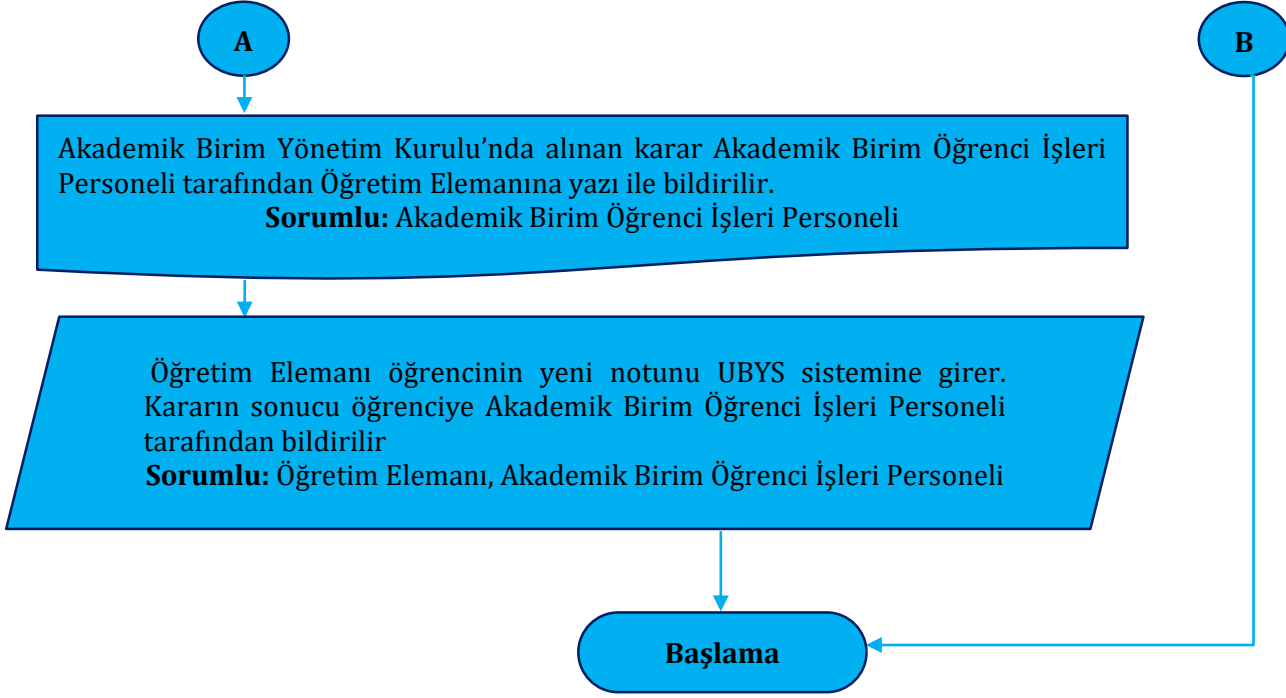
A

B

Akademik Birim Yönetim Kurulu’nda alınan karar Akademik Birim Öğrenci İşleri Personeli tarafından Öğretim Elemanına yazı ile bildirilir.
**Sorumlu:** Akademik Birim Öğrenci İşleri Personeli

Öğretim Elemanı öğrencinin yeni notunu UBYS sistemine girer. Kararın sonucu öğrenciye Akademik Birim Öğrenci İşleri Personeli tarafından bildirilir
**Sorumlu:** Öğretim Elemanı, Akademik Birim Öğrenci İşleri Personeli

Başlama